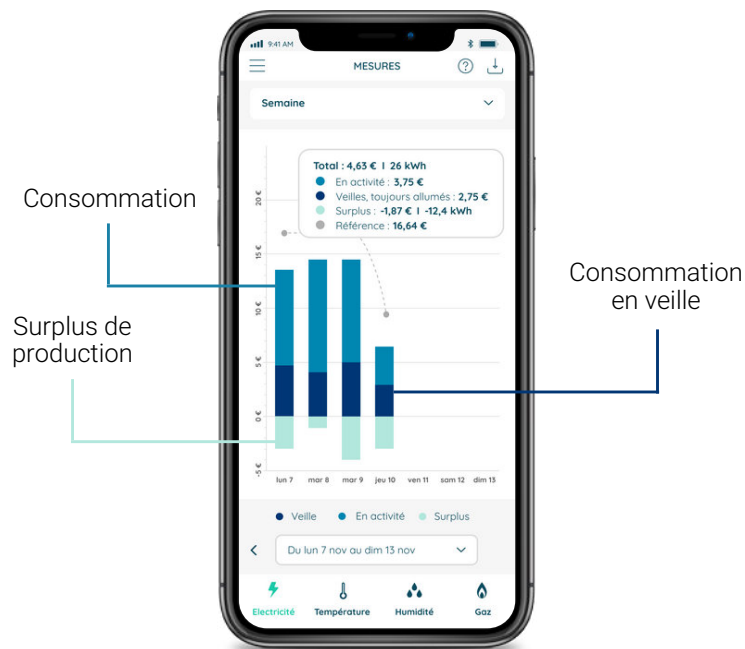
9:41 AM

MESURES

Semaine

Total : 4,63 € I 26 kWh
En activité : 3,75 €
Veilles, toujours allumés : 2,75 €
Surplus : -1,87 € I -12,4 kWh
Référence : 16,64 €

20 €
15 €
10 €
5 €
0 €
-5 €

lun 7
mar 8
mar 9
jeu 10
ven 11
sam 12
dim 13

Consommation

Surplus de production

Consommation en veille

Veille
En activité
Surplus

Du lun 7 nov au dim 13 nov

Electricité
Température
Humidité
Gaz